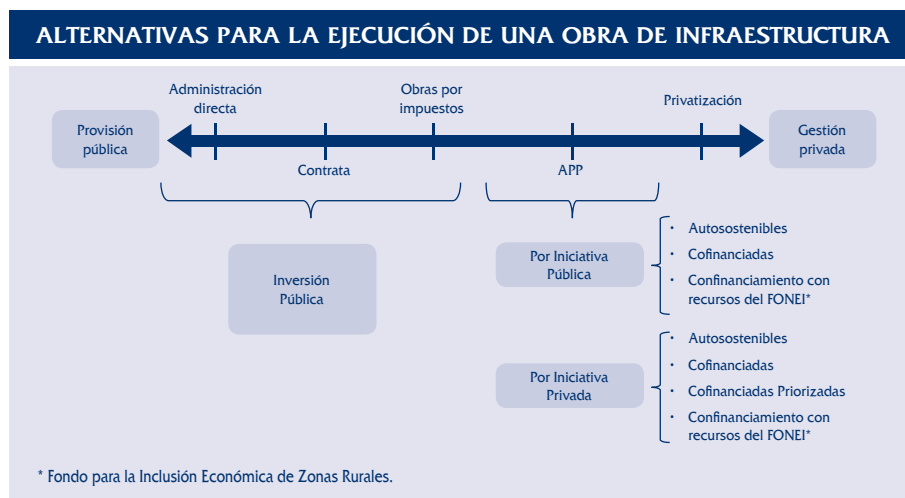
ALTERNATIVAS PARA LA EJECUCIÓN DE UNA OBRA DE INFRAESTRUCTURA

Provisión pública

Administración directa

Contrata

Obras por impuestos

APP

Privatización

Gestión privada

Inversión Pública

Por Iniciativa Pública

- Autosostenibles
- Cofinanciadas
- Confinanciamiento con recursos del FONEI*

Por Iniciativa Privada

- Autosostenibles
- Cofinanciadas
- Cofinanciadas Priorizadas
- Confinanciamiento con recursos del FONEI*

* Fondo para la Inclusión Económica de Zonas Rurales.